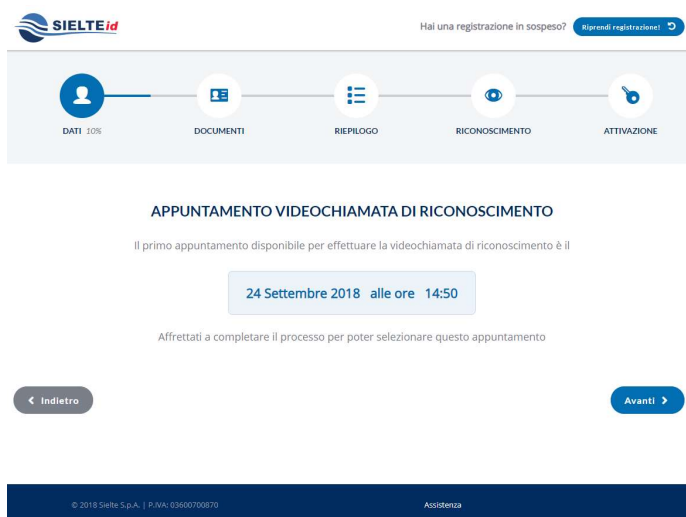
SIELTEid

Hai una registrazione in sospeso? Riprendi registrazione!

DATI 10%
DOCUMENTI
RIEPILOGO
RICONOSCIMENTO
ATTIVAZIONE

APPUNTAMENTO VIDEOCHIAMATA DI RICONOSCIMENTO

Il primo appuntamento disponibile per effettuare la videochiamata di riconoscimento è il

24 Settembre 2018 alle ore 14:50

Affrettati a completare il processo per poter selezionare questo appuntamento

< Indietro

Avanti >

© 2018 Sielte S.p.A. | P.IVA: 03600700870

Assistenza